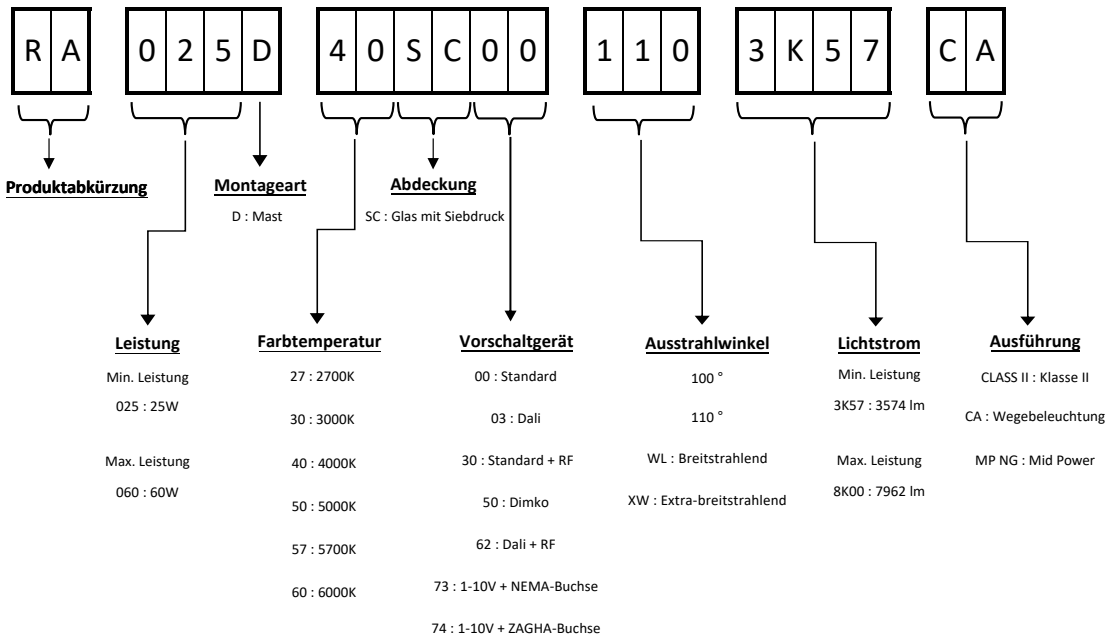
R A 0 2 5 D 4 0 S C 0 0 1 1 0 3 K 5 7 C A

Produktabkürzung

Montageart
D : Mast

Abdeckung
SC : Glas mit Siebdruck

Leistung
Min. Leistung
025 : 25W
Max. Leistung
060 : 60W

Farbtemperatur
27 : 2700K
30 : 3000K
40 : 4000K
50 : 5000K
57 : 5700K
60 : 6000K

Vorschaltgerät
00 : Standard
03 : Dali
30 : Standard + RF
50 : Dimko
62 : Dali + RF
73 : 1-10V + NEMA-Buchse
74 : 1-10V + ZAGHA-Buchse

Ausstrahlwinkel
100 °
110 °
WL : Breitstrahlend
XW : Extra-breitstrahlend

Lichtstrom
Min. Leistung
3K57 : 3574 lm
Max. Leistung
8K00 : 7962 lm

Ausführung
CLASS II : Klasse II
CA : Wegebeleuchtung
MP NG : Mid Power